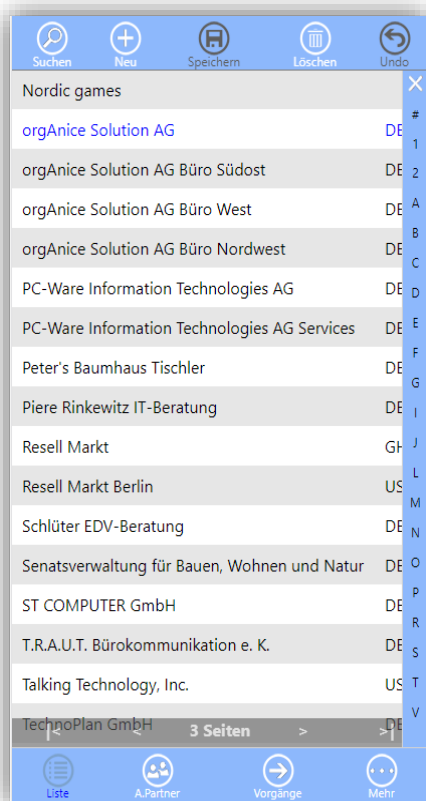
Suchen Neu Speichern Löschen Undo

Nordic games
orgAnice Solution AG DE
orgAnice Solution AG Büro Südost DE
orgAnice Solution AG Büro West DE
orgAnice Solution AG Büro Nordwest DE
PC-Ware Information Technologies AG DE
PC-Ware Information Technologies AG Services DE
Peter's Baumhaus Tischler DE
Piere Rinkewitz IT-Beratung DE
Resell Markt GH
Resell Markt Berlin US
Schlüter EDV-Beratung DE
Senatsverwaltung für Bauen, Wohnen und Natur DE
ST COMPUTER GmbH DE
T.R.A.U.T. Bürokommunikation e. K. DE
Talking Technology, Inc. US
TechnoPlan GmbH

× # 1 2 A B C D E F G I J L M N O P R S T V

|< < 3 Seiten > >|

Liste A.Partner Vorgänge Mehr